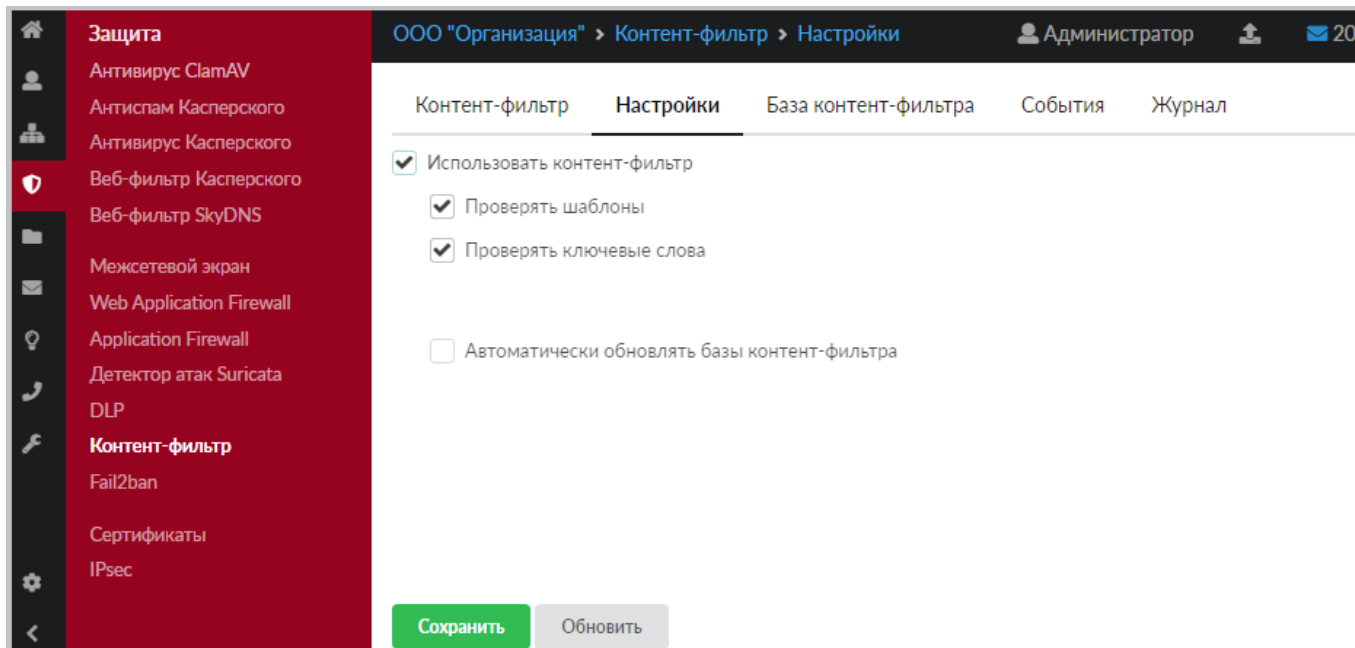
Защита
Антивирус ClamAV
Антиспам Касперского
Антивирус Касперского
Веб-фильтр Касперского
Веб-фильтр SkyDNS

Межсетевой экран
Web Application Firewall
Application Firewall
Детектор атак Suricata
DLP
Контент-фильтр
Fail2ban

Сертификаты
IPsec

ООО "Организация" > Контент-фильтр > Настройки
Администратор
20

Контент-фильтр
Настройки
База контент-фильтра
События
Журнал

Использовать контент-фильтр
Проверять шаблоны
Проверять ключевые слова

Автоматически обновлять базы контент-фильтра

Сохранить
Обновить